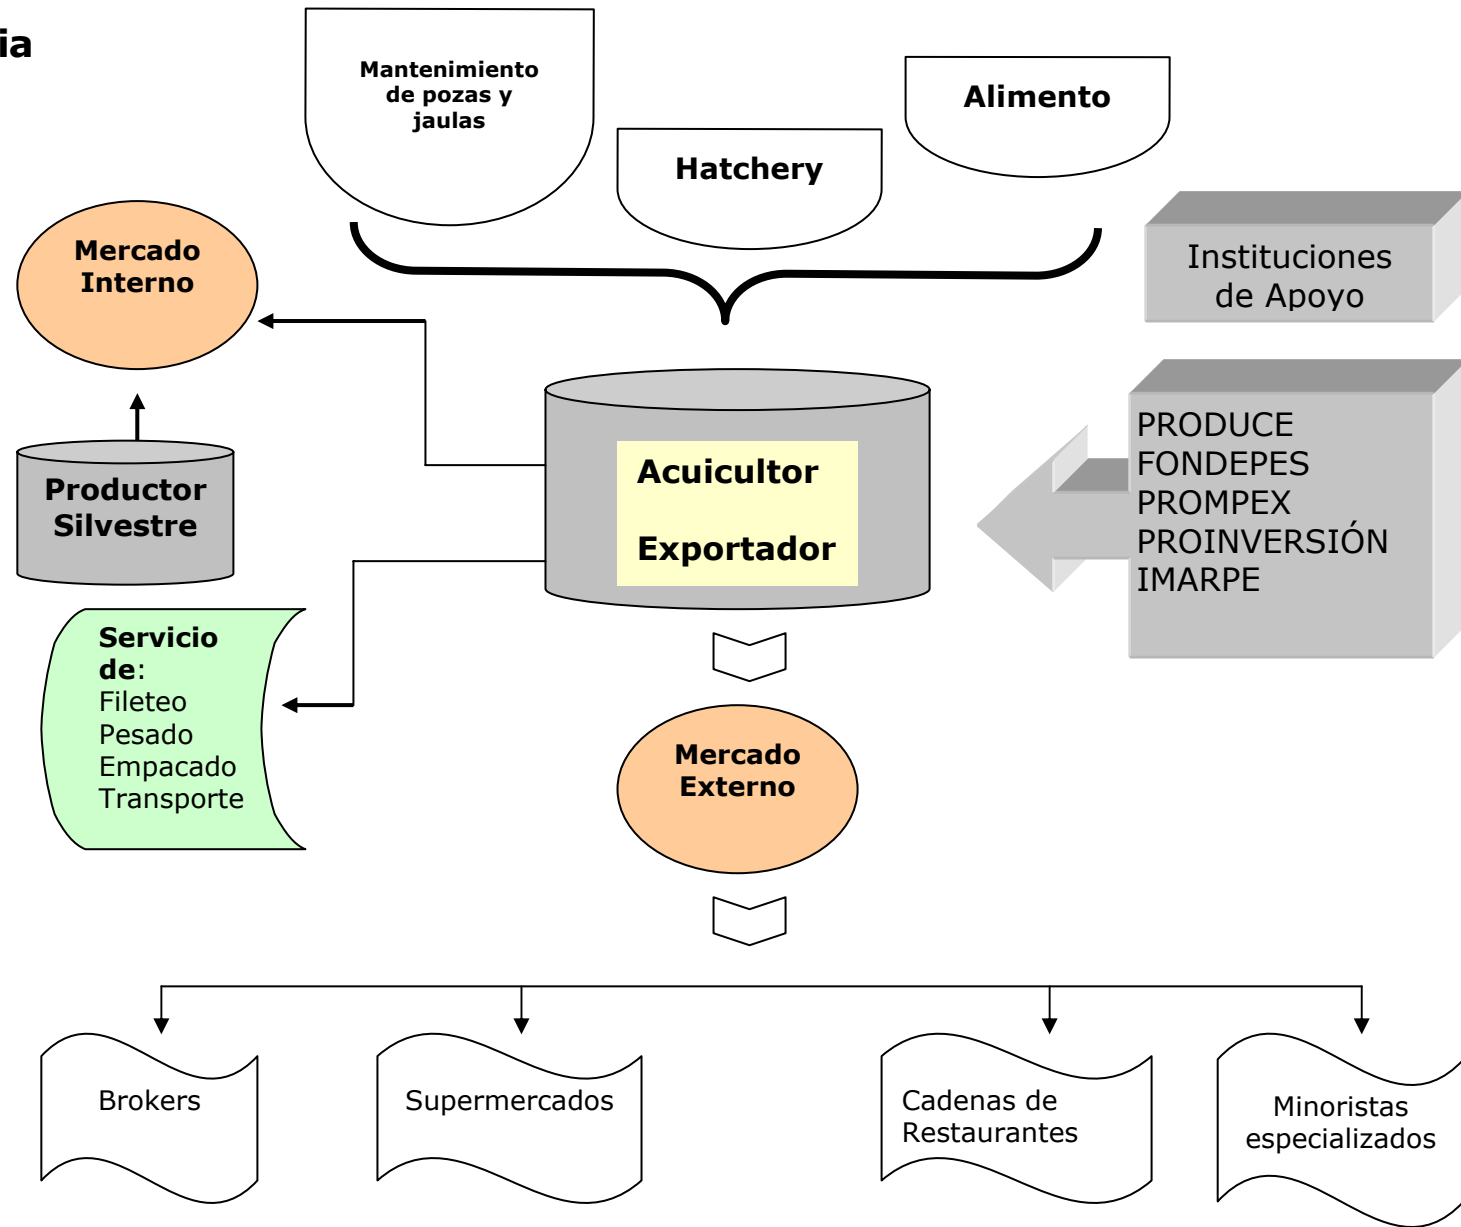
ia

Mantenimiento de pozas y jaulas

Hatchery

Alimento

Instituciones de Apoyo

Mercado Interno

Acuicultor

Exportador

PRODUCE
FONDEPES
PROMPEX
PROINVERSIÓN
IMARPE

Productor Silvestre

Servicio de:
Fileteo
Pesado
Empacado
Transporte

Mercado Externo

Brokers

Supermercados

Cadenas de Restaurantes

Minoristas especializados